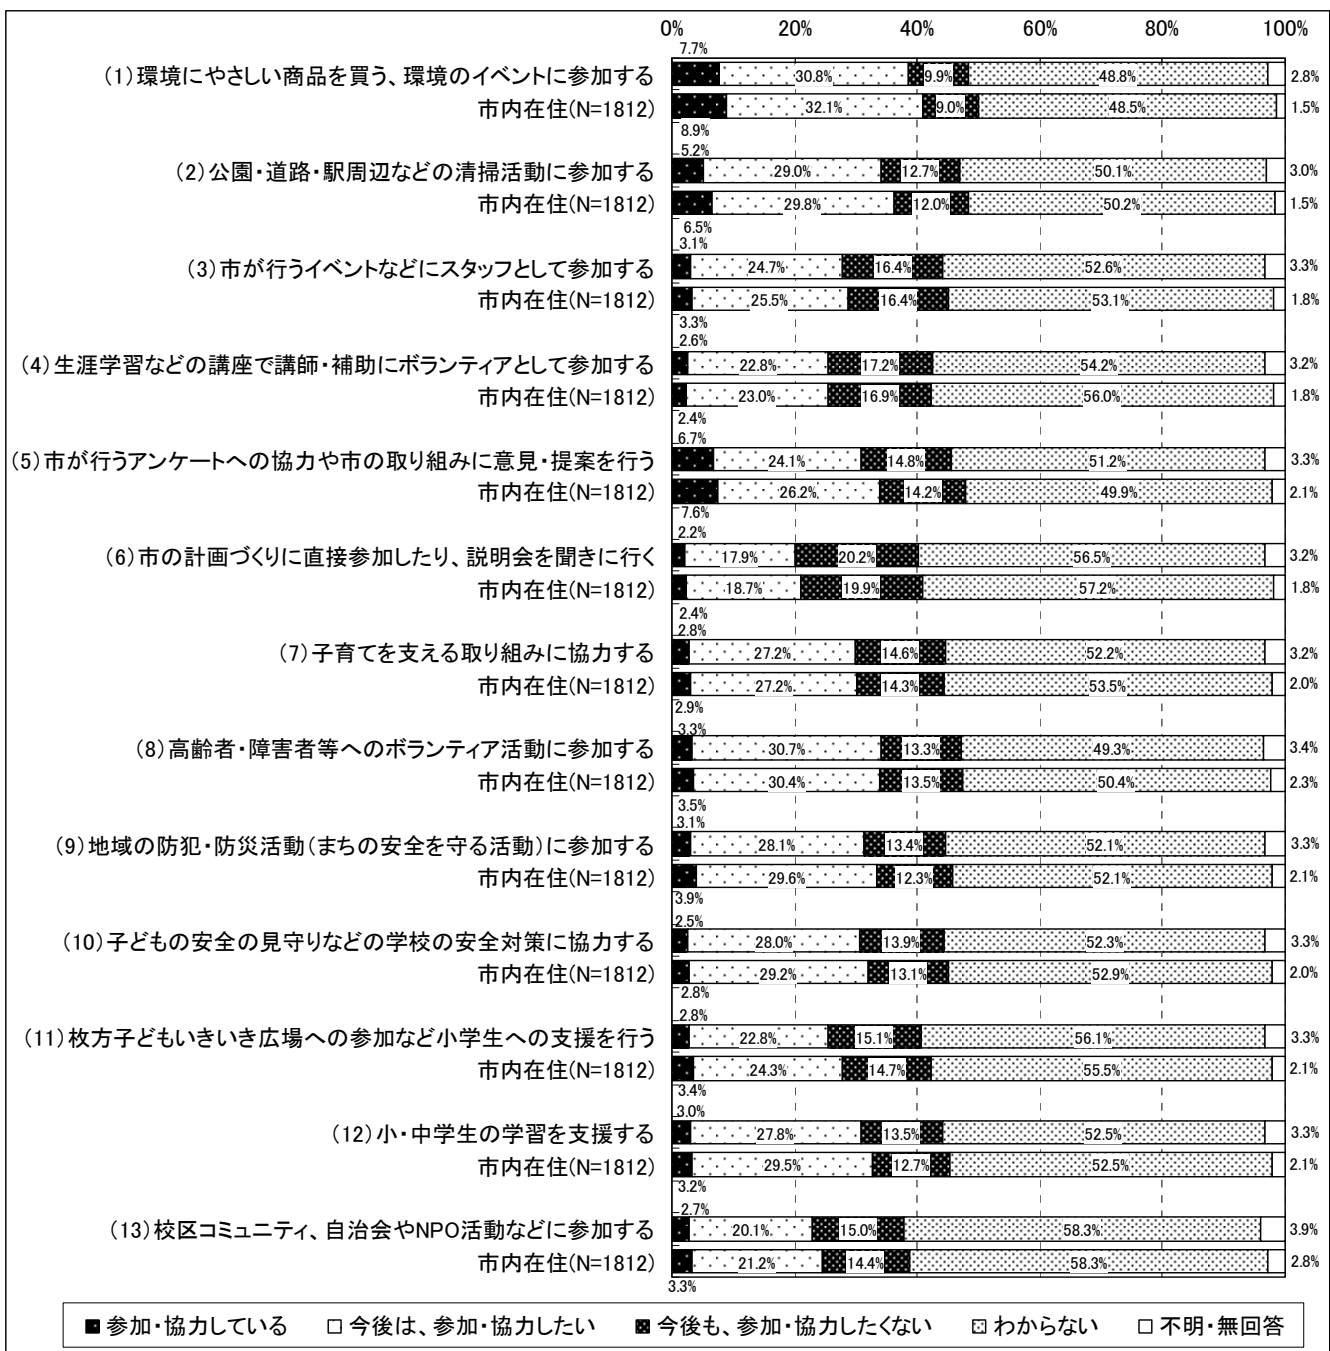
0% 20% 40% 60% 80% 100%

(1)環境にやさしい商品を買う、環境のイベントに参加する
7.7% 30.8% 9.9% 48.8% 2.8%
市内在住(N=1812)
32.1% 9.0% 48.5% 1.5%
8.9%

(2)公園・道路・駅周辺などの清掃活動に参加する
5.2% 29.0% 12.7% 50.1% 3.0%
市内在住(N=1812)
29.8% 12.0% 50.2% 1.5%
6.5%

(3)市が行うイベントなどにスタッフとして参加する
3.1% 24.7% 16.4% 52.6% 3.3%
市内在住(N=1812)
25.5% 16.4% 53.1% 1.8%
3.3%

(4)生涯学習などの講座で講師・補助にボランティアとして参加する
2.6% 22.8% 17.2% 54.2% 3.2%
市内在住(N=1812)
23.0% 16.9% 56.0% 1.8%
2.4%

(5)市が行うアンケートへの協力や市の取り組みに意見・提案を行う
6.7% 24.1% 14.8% 51.2% 3.3%
市内在住(N=1812)
26.2% 14.2% 49.9% 2.1%
7.6%

(6)市の計画づくりに直接参加したり、説明会を聞きに行く
2.2% 17.9% 20.2% 56.5% 3.2%
市内在住(N=1812)
18.7% 19.9% 57.2% 1.8%
2.4%

(7)子育てを支える取り組みに協力する
2.8% 27.2% 14.6% 52.2% 3.2%
市内在住(N=1812)
27.2% 14.3% 53.5% 2.0%
2.9%

(8)高齢者・障害者等へのボランティア活動に参加する
3.3% 30.7% 13.3% 49.3% 3.4%
市内在住(N=1812)
30.4% 13.5% 50.4% 2.3%
3.5%

(9)地域の防犯・防災活動(まちの安全を守る活動)に参加する
3.1% 28.1% 13.4% 52.1% 3.3%
市内在住(N=1812)
29.6% 12.3% 52.1% 2.1%
3.9%

(10)子どもの安全の見守りなどの学校の安全対策に協力する
2.5% 28.0% 13.9% 52.3% 3.3%
市内在住(N=1812)
29.2% 13.1% 52.9% 2.0%
2.8%

(11)枚方子どもいきいき広場への参加など小学生への支援を行う
2.8% 22.8% 15.1% 56.1% 3.3%
市内在住(N=1812)
24.3% 14.7% 55.5% 2.1%
3.4%

(12)小・中学生の学習を支援する
3.0% 27.8% 13.5% 52.5% 3.3%
市内在住(N=1812)
29.5% 12.7% 52.5% 2.1%
3.2%

(13)校区コミュニティ、自治会やNPO活動などに参加する
2.7% 20.1% 15.0% 58.3% 3.9%
市内在住(N=1812)
21.2% 14.4% 58.3% 2.8%
3.3%

■参加・協力している □今後は、参加・協力したい ■今後も、参加・協力したくない □わからない □不明・無回答